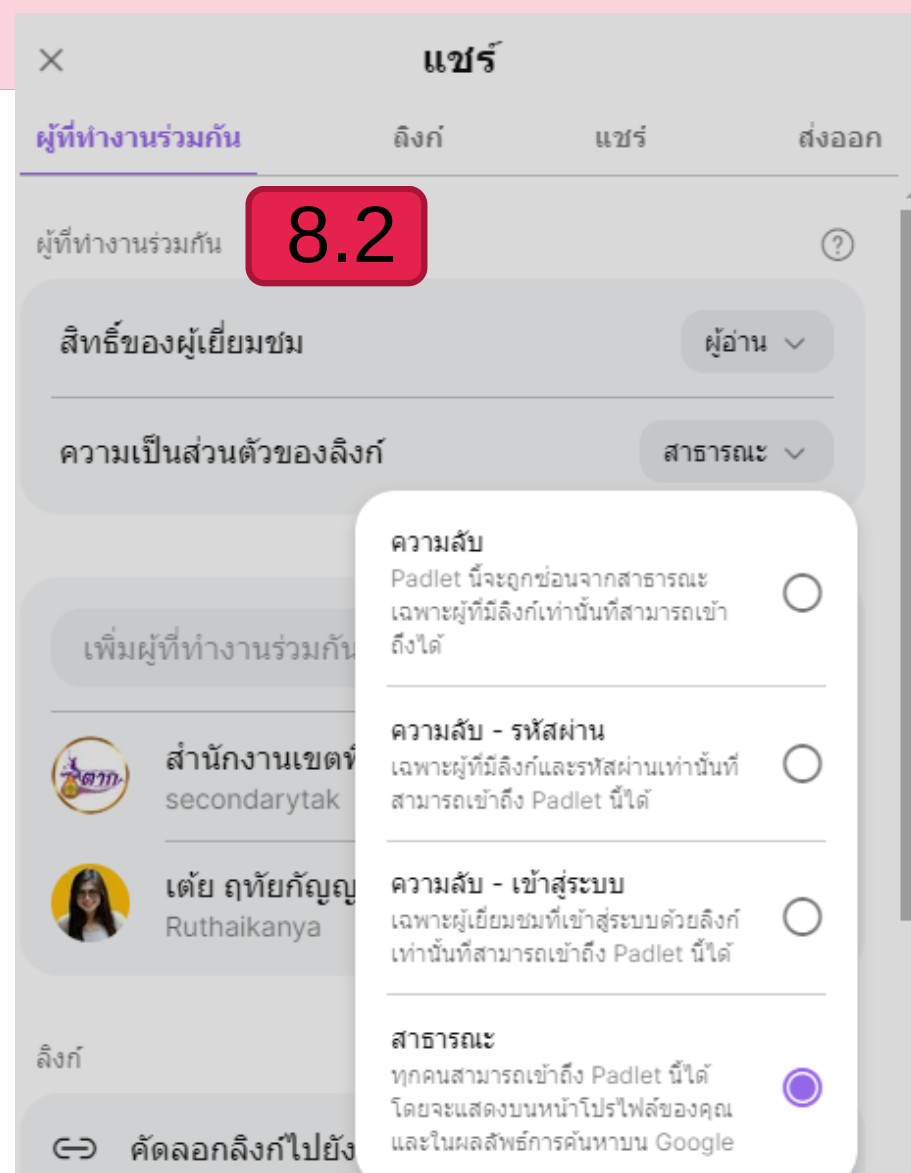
แชร์

ผู้ที่ทำงานร่วมกัน ลิงก์ แชร์ ส่งออก

8.2

ผู้ที่ทำงานร่วมกัน

สิทธิ์ของผู้เยี่ยมชม ผู้อ่าน

ความเป็นส่วนตัวของลิงก์ สาธารณะ

เพิ่มผู้ที่ทำงานร่วมกัน

สำนักงานเขตพ
secondarytak

เต้ย ฤทัยกัญญ
Ruthaikanya

ลิงก์

คัดลอกลิงก์ไปยัง

ความลับ
Padlet นี้จะถูกซ่อนจากสาธารณะ เฉพาะผู้ที่มีลิงก์เท่านั้นที่สามารถเข้าถึงได้

ความลับ - รหัสผ่าน
เฉพาะผู้ที่มีลิงก์และรหัสผ่านเท่านั้นที่สามารถเข้าถึง Padlet นี้ได้

ความลับ - เข้าสู่ระบบ
เฉพาะผู้เยี่ยมชมที่เข้าสู่ระบบด้วยลิงก์เท่านั้นที่สามารถเข้าถึง Padlet นี้ได้

สาธารณะ
ทุกคนสามารถเข้าถึง Padlet นี้ได้ โดยจะแสดงบนหน้าโปรไฟล์ของคุณและในผลลัพธ์การค้นหาบน Google